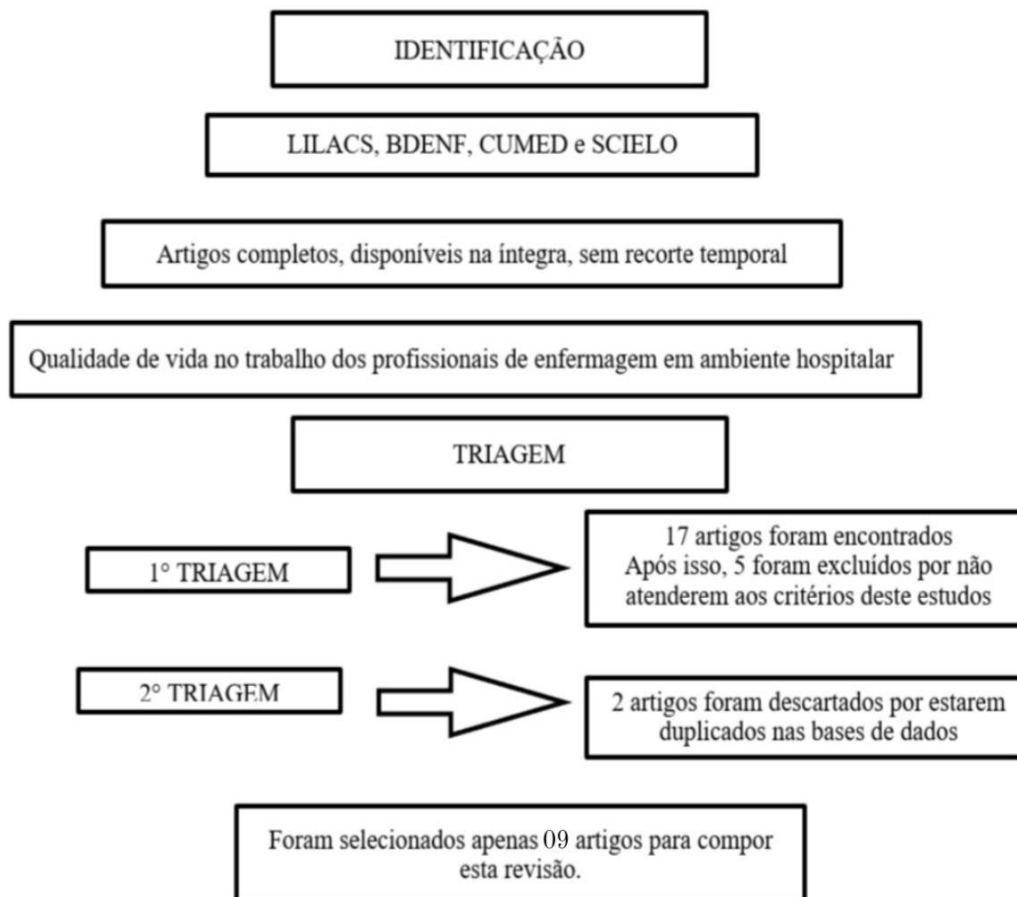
IDENTIFICAÇÃO

LILACS, BDENF, CUMED e SCIELO

Artigos completos, disponíveis na íntegra, sem recorte temporal

Qualidade de vida no trabalho dos profissionais de enfermagem em ambiente hospitalar

TRIAGEM

1° TRIAGEM

17 artigos foram encontrados Após isso, 5 foram excluídos por não atenderem aos critérios deste estudos

2° TRIAGEM

2 artigos foram descartados por estarem duplicados nas bases de dados

Foram selecionados apenas 09 artigos para compor esta revisão.